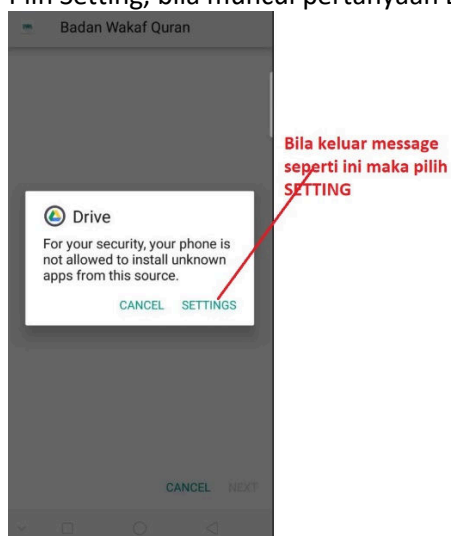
Pilih Setting, bila muncul pertanyaan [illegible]

Badan Wakaf Quran

Drive

For your security, your phone is not allowed to install unknown apps from this source.

CANCEL SETTINGS

Bila keluar message seperti ini maka pilih SETTING

CANCEL NEXT